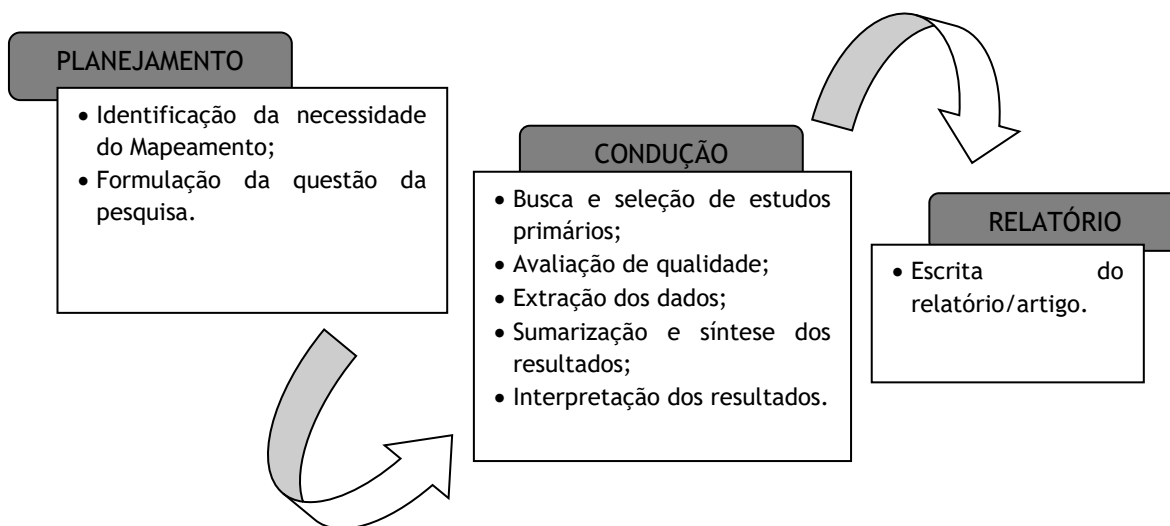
PLANEJAMENTO

- Identificação da necessidade do Mapeamento;
- Formulação da questão da pesquisa.

CONDUÇÃO

- Busca e seleção de estudos primários;
- Avaliação de qualidade;
- Extração dos dados;
- Sumarização e síntese dos resultados;
- Interpretação dos resultados.

RELATÓRIO

- Escrita do relatório/artigo.